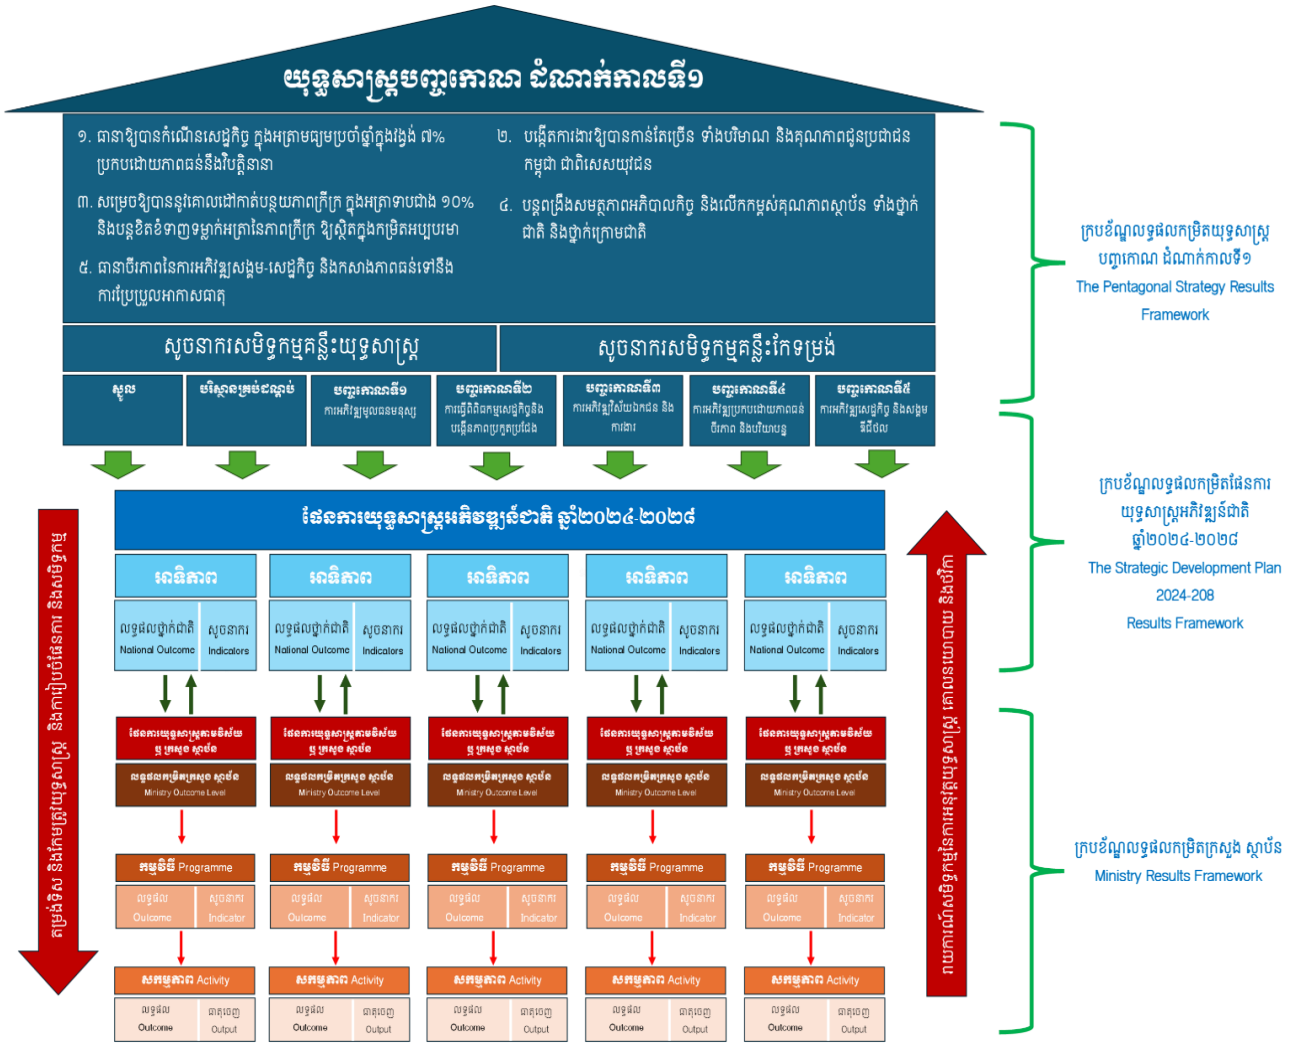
យុទ្ធសាស្ត្របញ្ចកោណ ដំណាក់កាលទី១

១. ធានាឱ្យបានកំណើនសេដ្ឋកិច្ច ក្នុងអត្រាមធ្យមប្រចាំឆ្នាំក្នុងរង្វង់ ៧% ប្រកបដោយភាពធន់និងបរិយាបន្ន

២. បង្កើតការងារឱ្យបានកាន់តែច្រើន ទាំងបរិមាណ និងគុណភាពជូនប្រជាជនកម្ពុជា ជាពិសេសយុវជន

៣. សម្រេចឱ្យបាននូវគោលដៅកាត់បន្ថយភាពក្រីក្រ ក្នុងអត្រាទាបជាង ១០% និងបន្តខិតខំទាញទម្លាក់អត្រានៃភាពក្រីក្រ ឱ្យស្ថិតក្នុងកម្រិតអប្បបរមា

៤. បន្តពង្រឹងសមត្ថភាពអភិបាលកិច្ច និងលើកកម្ពស់គុណភាពស្ថាប័ន ទាំងថ្នាក់ជាតិ និងថ្នាក់ក្រោមជាតិ

៥. ធានាចីរភាពនៃការអភិវឌ្ឍសង្គម-សេដ្ឋកិច្ច និងកសាងភាពធន់ទៅនឹងការប្រែប្រួលអាកាសធាតុ

សូចនាករសមិទ្ធកម្មគន្លឹះយុទ្ធសាស្ត្រ | សូចនាករសមិទ្ធកម្មគន្លឹះកែទម្រង់

សុខ | បរិស្ថានគ្រប់ជង្គង់ | បញ្ចកោណទី១ ការអភិវឌ្ឍមូលធនមនុស្ស | បញ្ចកោណទី២ ការធ្វើពិពិធកម្មសេដ្ឋកិច្ចនិងបង្កើនភាពប្រកួតប្រជែង | បញ្ចកោណទី៣ ការអភិវឌ្ឍវិស័យឯកជន និងការងារ | បញ្ចកោណទី៤ ការអភិវឌ្ឍប្រកបដោយភាពធន់ ចីរភាព និងបរិយាបន្ន | បញ្ចកោណទី៥ ការអភិវឌ្ឍសេដ្ឋកិច្ច និងសង្គមឌីជីថល

ក្របខ័ណ្ឌលទ្ធផលកម្រិតយុទ្ធសាស្ត្របញ្ចកោណ ដំណាក់កាលទី១
The Pentagonal Strategy Results Framework

ផែនការយុទ្ធសាស្ត្រអភិវឌ្ឍន៍ជាតិ ឆ្នាំ២០២៤-២០២៨

អាទិភាព | អាទិភាព | អាទិភាព | អាទិភាព | អាទិភាព

លទ្ធផលថ្នាក់ជាតិ National Outcome | សូចនាករ Indicators (×5)

ក្របខ័ណ្ឌលទ្ធផលកម្រិតផែនការយុទ្ធសាស្ត្រអភិវឌ្ឍន៍ជាតិ ឆ្នាំ២០២៤-២០២៨
The Strategic Development Plan 2024-208 Results Framework

ផែនការយុទ្ធសាស្ត្រតាមវិស័យ ឬ ក្រសួង ស្ថាប័ន (×5)

លទ្ធផលកម្រិតក្រសួង ស្ថាប័ន Ministry Outcome Level (×5)

កម្មវិធី Programme (×5)

លទ្ធផល Outcome | សូចនាករ Indicator (×5)

សកម្មភាព Activity (×5)

លទ្ធផល Outcome | ធាតុចេញ Output (×5)

ក្របខ័ណ្ឌលទ្ធផលកម្រិតក្រសួង ស្ថាប័ន
Ministry Results Framework

ការរៀបចំផែនការ និងការកំណត់គោលដៅ តាមកម្រិតនីមួយៗ

ការតាមដាន និងការរាយការណ៍ តាមកម្រិតនីមួយៗ